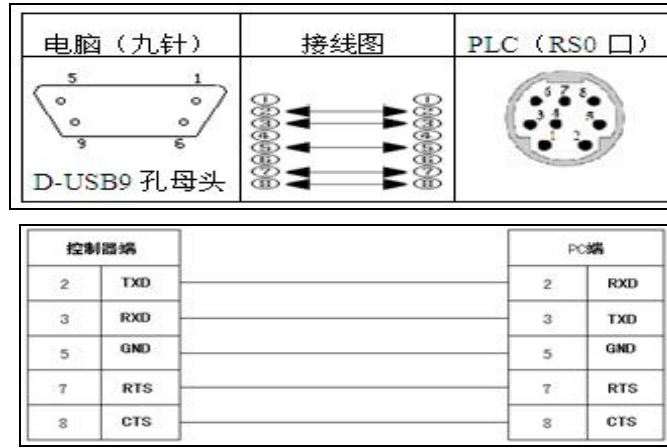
| 电脑（九针） | 接线图 | PLC（RS0 口） |
|---|---|---|
| 5 1 9 6 D-USB9 孔母头 | ① ② ③ ④ ⑤ ⑥ ⑦ ⑧ — ① ② ③ ④ ⑤ ⑥ ⑦ ⑧ | 6 7 8 3 4 5 1 2 |

| 控制器端 | |
|---|---|
| 2 | TXD |
| 3 | RXD |
| 5 | GND |
| 7 | RTS |
| 8 | CTS |

| PC端 | |
|---|---|
| 2 | RXD |
| 3 | TXD |
| 5 | GND |
| 7 | RTS |
| 8 | CTS |